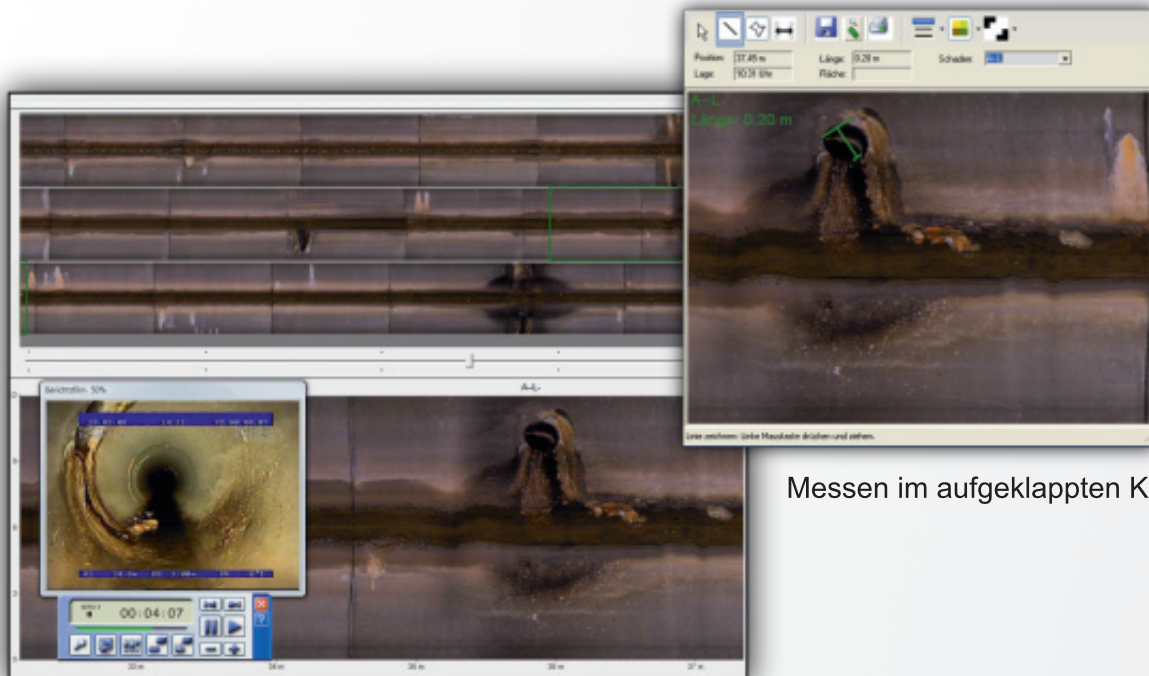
Position: 37.45 m
Lage: 10:31 Uhr
Länge: 0.20 m
Fläche:
Schaden:

A-L
Länge: 0.20 m

Linie zeichnen: Linke Maustaste drücken und ziehen.

Sendtrafik: 50%

00:04:07

A-L

33 m
34 m
35 m
36 m
37 m

Messen im aufgeklappten K